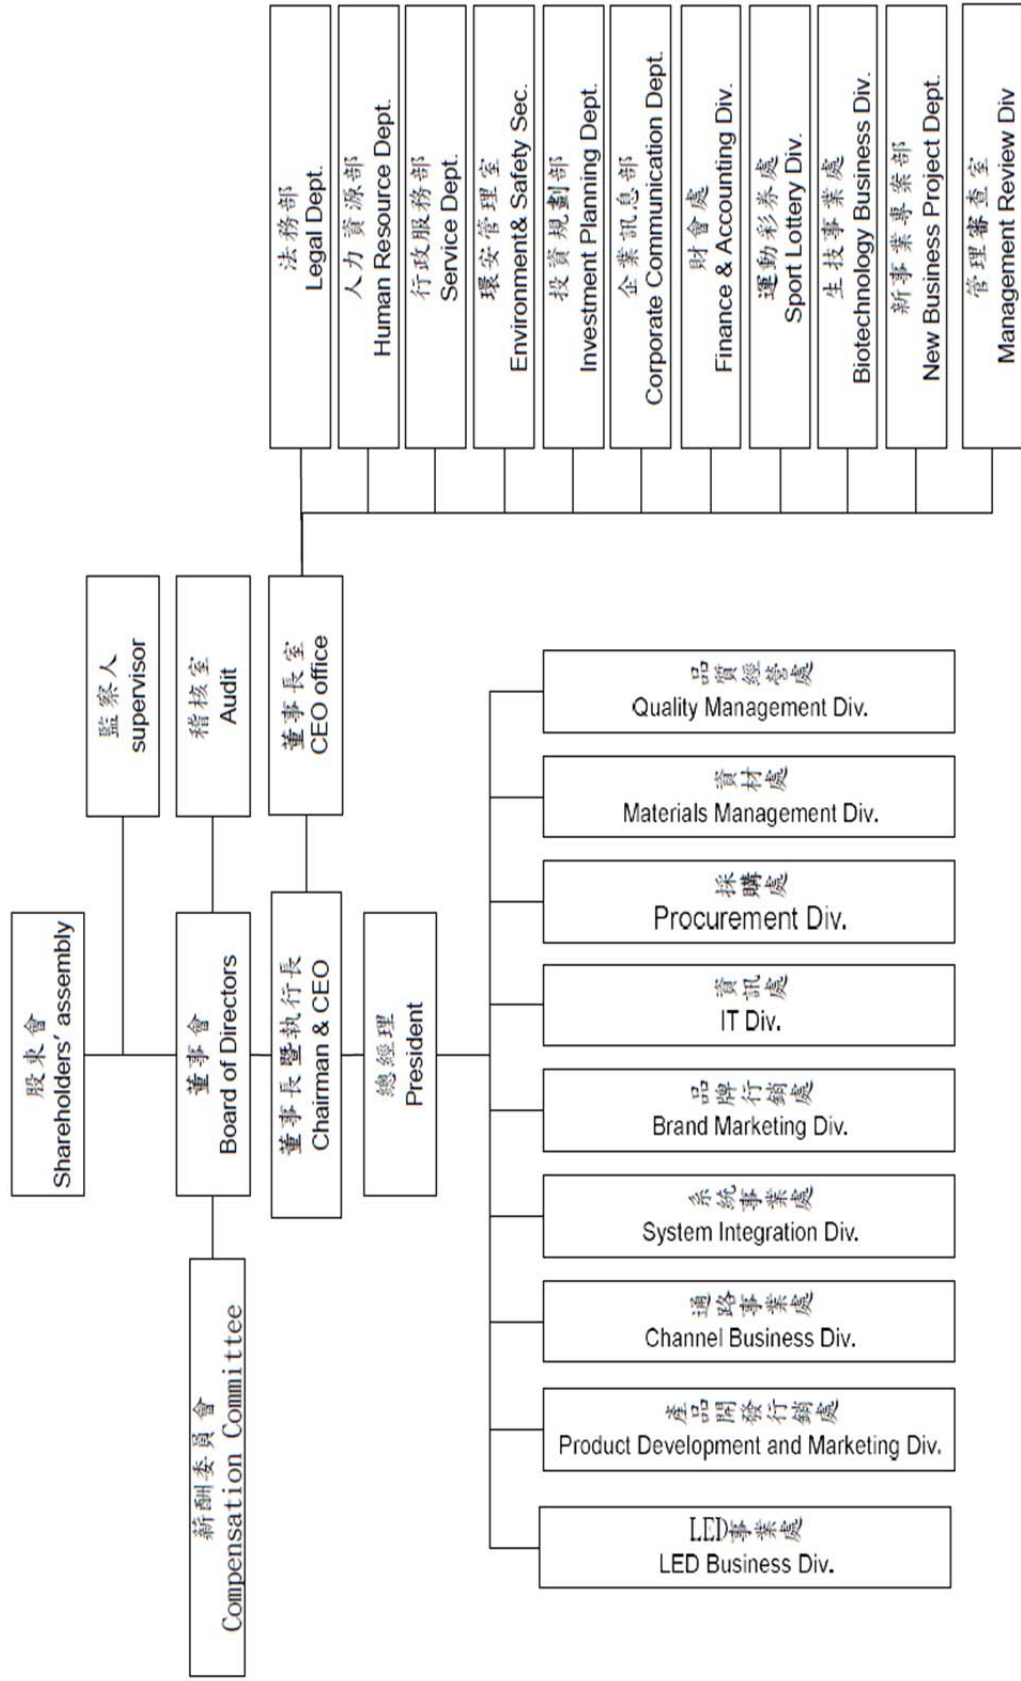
股東會
Shareholders' assembly

監察人
supervisor

董事會
Board of Directors

稽核室
Audit

薪酬委員會
Compensation Committee

董事長暨執行長
Chairman & CEO

董事長室
CEO office

總經理
President

法務部
Legal Dept.

人力資源部
Human Resource Dept.

行政服務部
Service Dept.

環安管理室
Environment& Safety Sec.

投資規劃部
Investment Planning Dept.

企業訊息部
Corporate Communication Dept.

財會處
Finance & Accounting Div.

運動彩券處
Sport Lottery Div.

生技事業處
Biotechnology Business Div.

新事業專案部
New Business Project Dept.

管理審查室
Management Review Div

品質經營處
Quality Management Div.

資材處
Materials Management Div.

採購處
Procurement Div.

資訊處
IT Div.

品牌行銷處
Brand Marketing Div.

系統事業處
System Integration Div.

通路事業處
Channel Business Div.

產品開發行銷處
Product Development and Marketing Div.

LED事業處
LED Business Div.